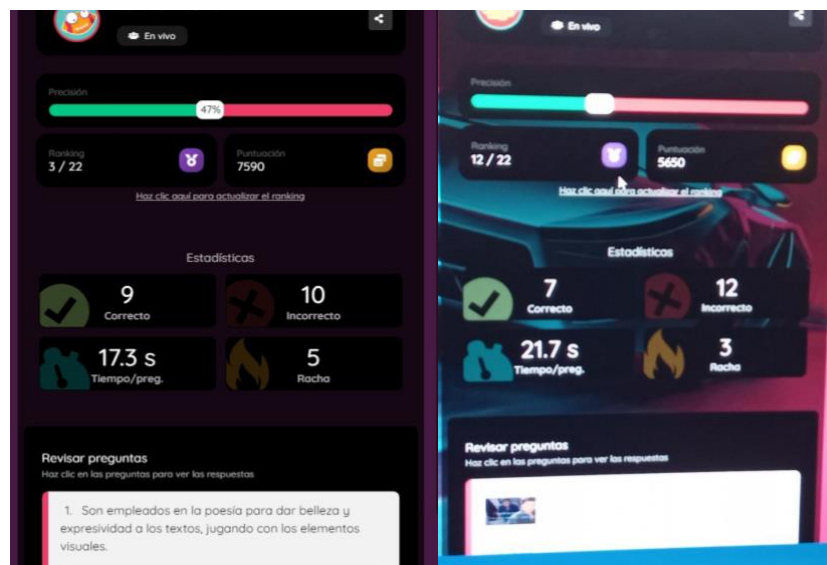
En vivo

Precisión

47%

Ranking
3 / 22

Puntuación
7590

Haz clic aquí para actualizar el ranking

Estadísticas

9
Correcto

10
Incorrecto

17.3 s
Tiempo/preg.

5
Racha

Revisar preguntas
Haz clic en las preguntas para ver las respuestas

1. Son empleados en la poesía para dar belleza y expresividad a los textos, jugando con los elementos visuales.

En vivo

Precisión

Ranking
12 / 22

Puntuación
5650

Haz clic aquí para actualizar el ranking

Estadísticas

7
Correcto

12
Incorrecto

21.7 s
Tiempo/preg.

3
Racha

Revisar preguntas
Haz clic en las preguntas para ver las respuestas